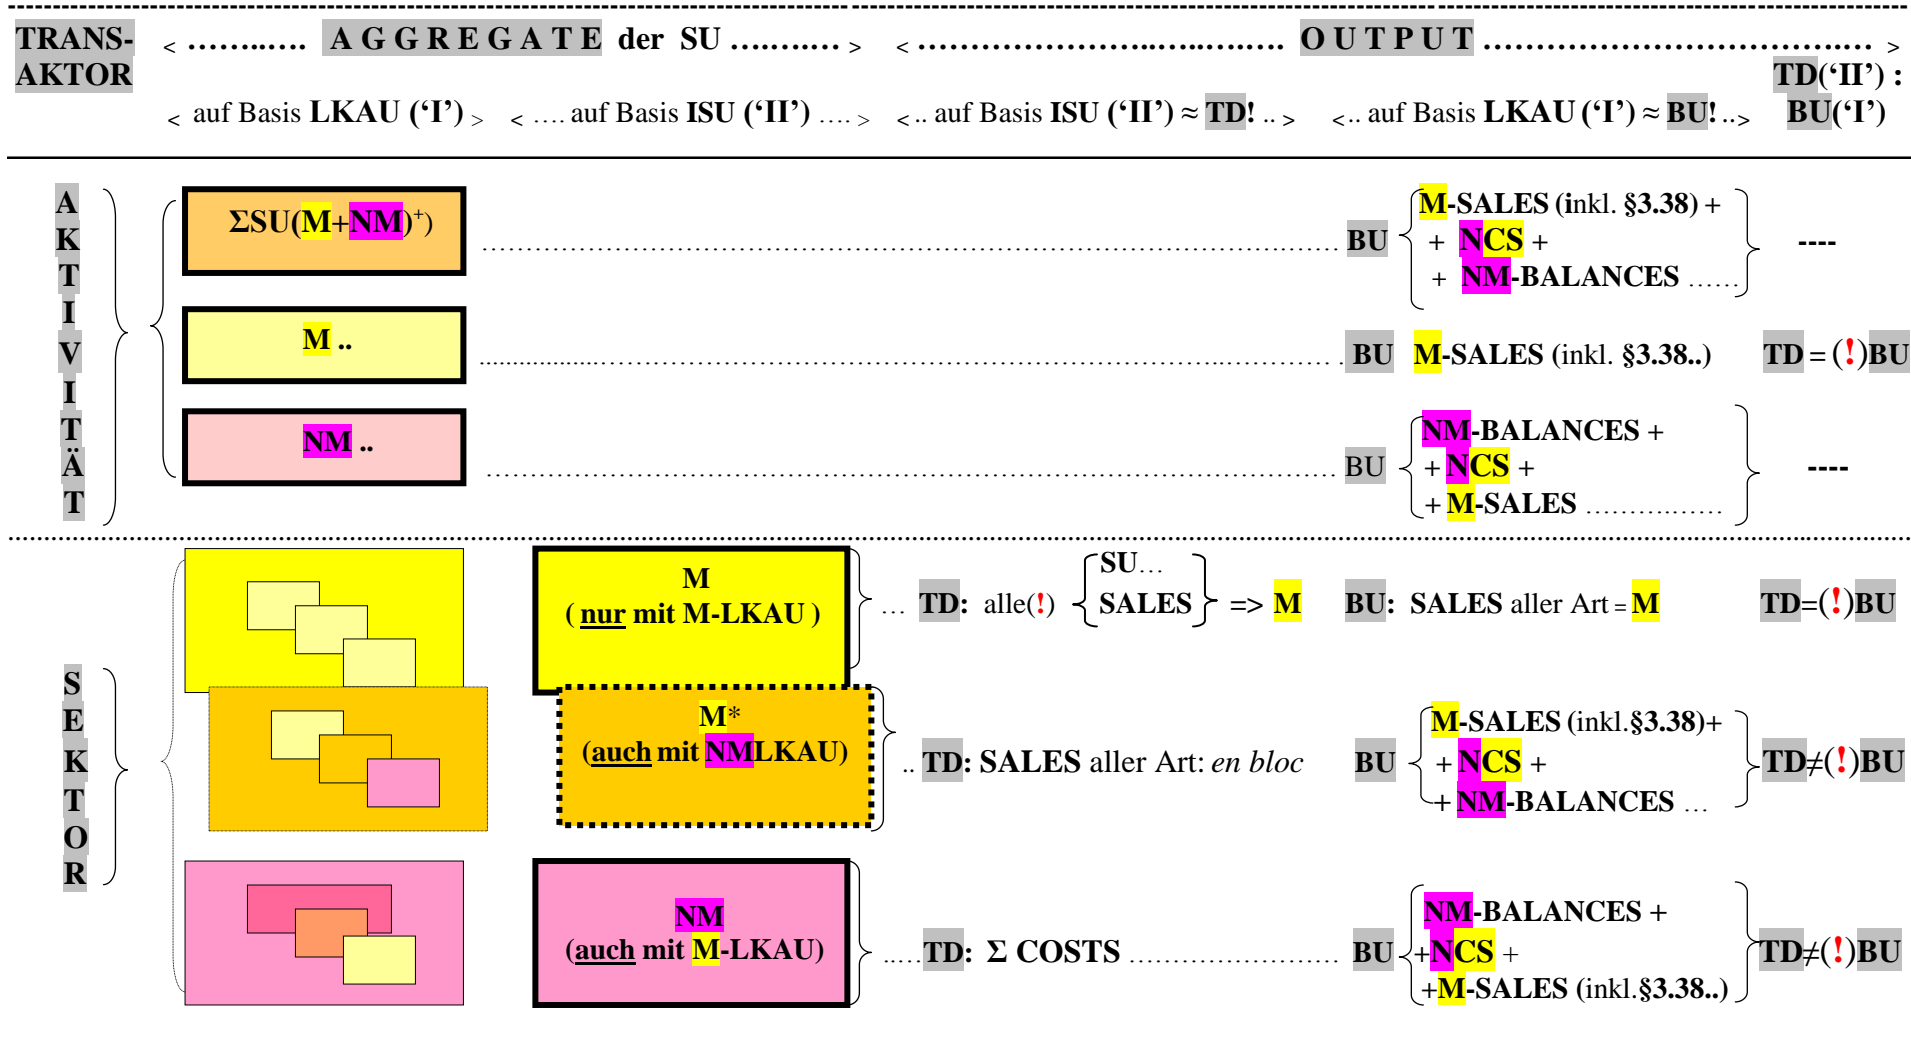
TRANS-AKTOR

< ………… A G G R E G A T E der SU ………. > < …………………………… O U T P U T ……………………………… >

< auf Basis LKAU ('I') > < …. auf Basis ISU ('II') …. > < .. auf Basis ISU ('II') ≈ TD! .. > < .. auf Basis LKAU ('I') ≈ BU! .. > TD('II') : BU('I')

AKTIVITÄT

ΣSU(M+NM)$^{+}$) …………………………………………………… BU M-SALES (inkl. §3.38) + + NCS + + NM-BALANCES …… ----

M .. …………………………………………………… BU M-SALES (inkl. §3.38..) TD = (!)BU

NM .. …………………………………………………… BU NM-BALANCES + + NCS + + M-SALES …………… ----

SEKTOR

M ( nur mit M-LKAU ) … TD: alle(!) SU… SALES => M BU: SALES aller Art = M TD=(!)BU

M* (auch mit NMLKAU) .. TD: SALES aller Art: en bloc BU M-SALES (inkl.§3.38)+ + NCS + + NM-BALANCES … TD≠(!)BU

NM (auch mit M-LKAU) ….TD: Σ COSTS …………………… BU NM-BALANCES + +NCS + +M-SALES (inkl.§3.38..) TD≠(!)BU